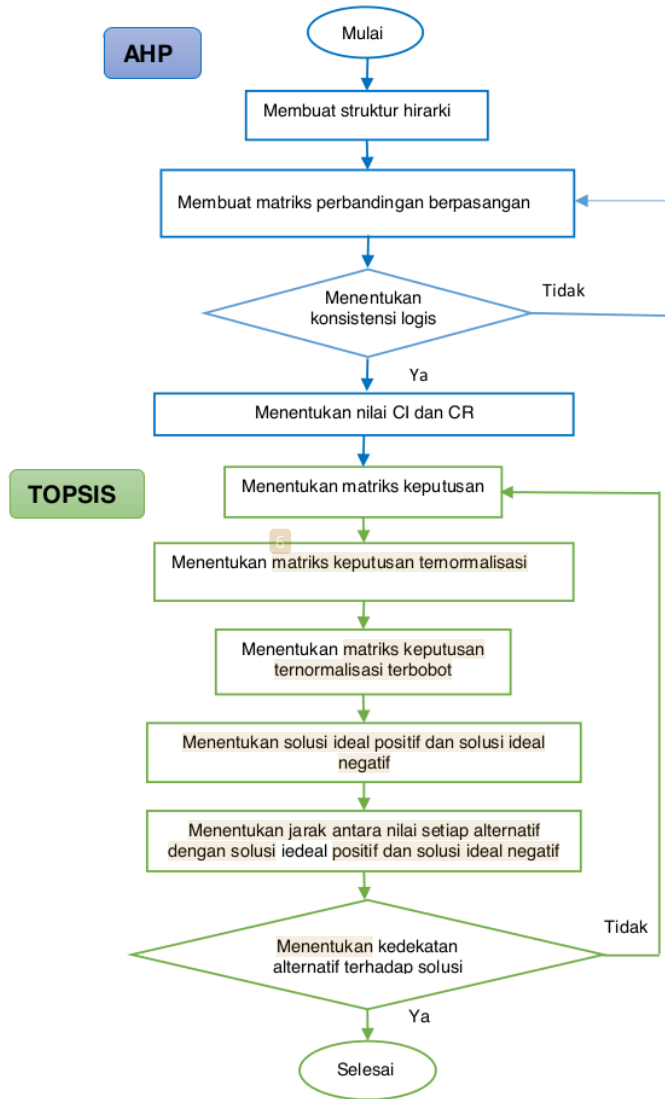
AHP

Mulai

Membuat struktur hirarki

Membuat matriks perbandingan berpasangan

Menentukan konsistensi logis

Tidak

Ya

Menentukan nilai CI dan CR

TOPSIS

Menentukan matriks keputusan

G

Menentukan matriks keputusan ternormalisasi

Menentukan matriks keputusan ternormalisasi terbobot

Menentukan solusi ideal positif dan solusi ideal negatif

Menentukan jarak antara nilai setiap alternatif dengan solusi iedeal positif dan solusi ideal negatif

Tidak

Menentukan kedekatan alternatif terhadap solusi

Ya

Selesai